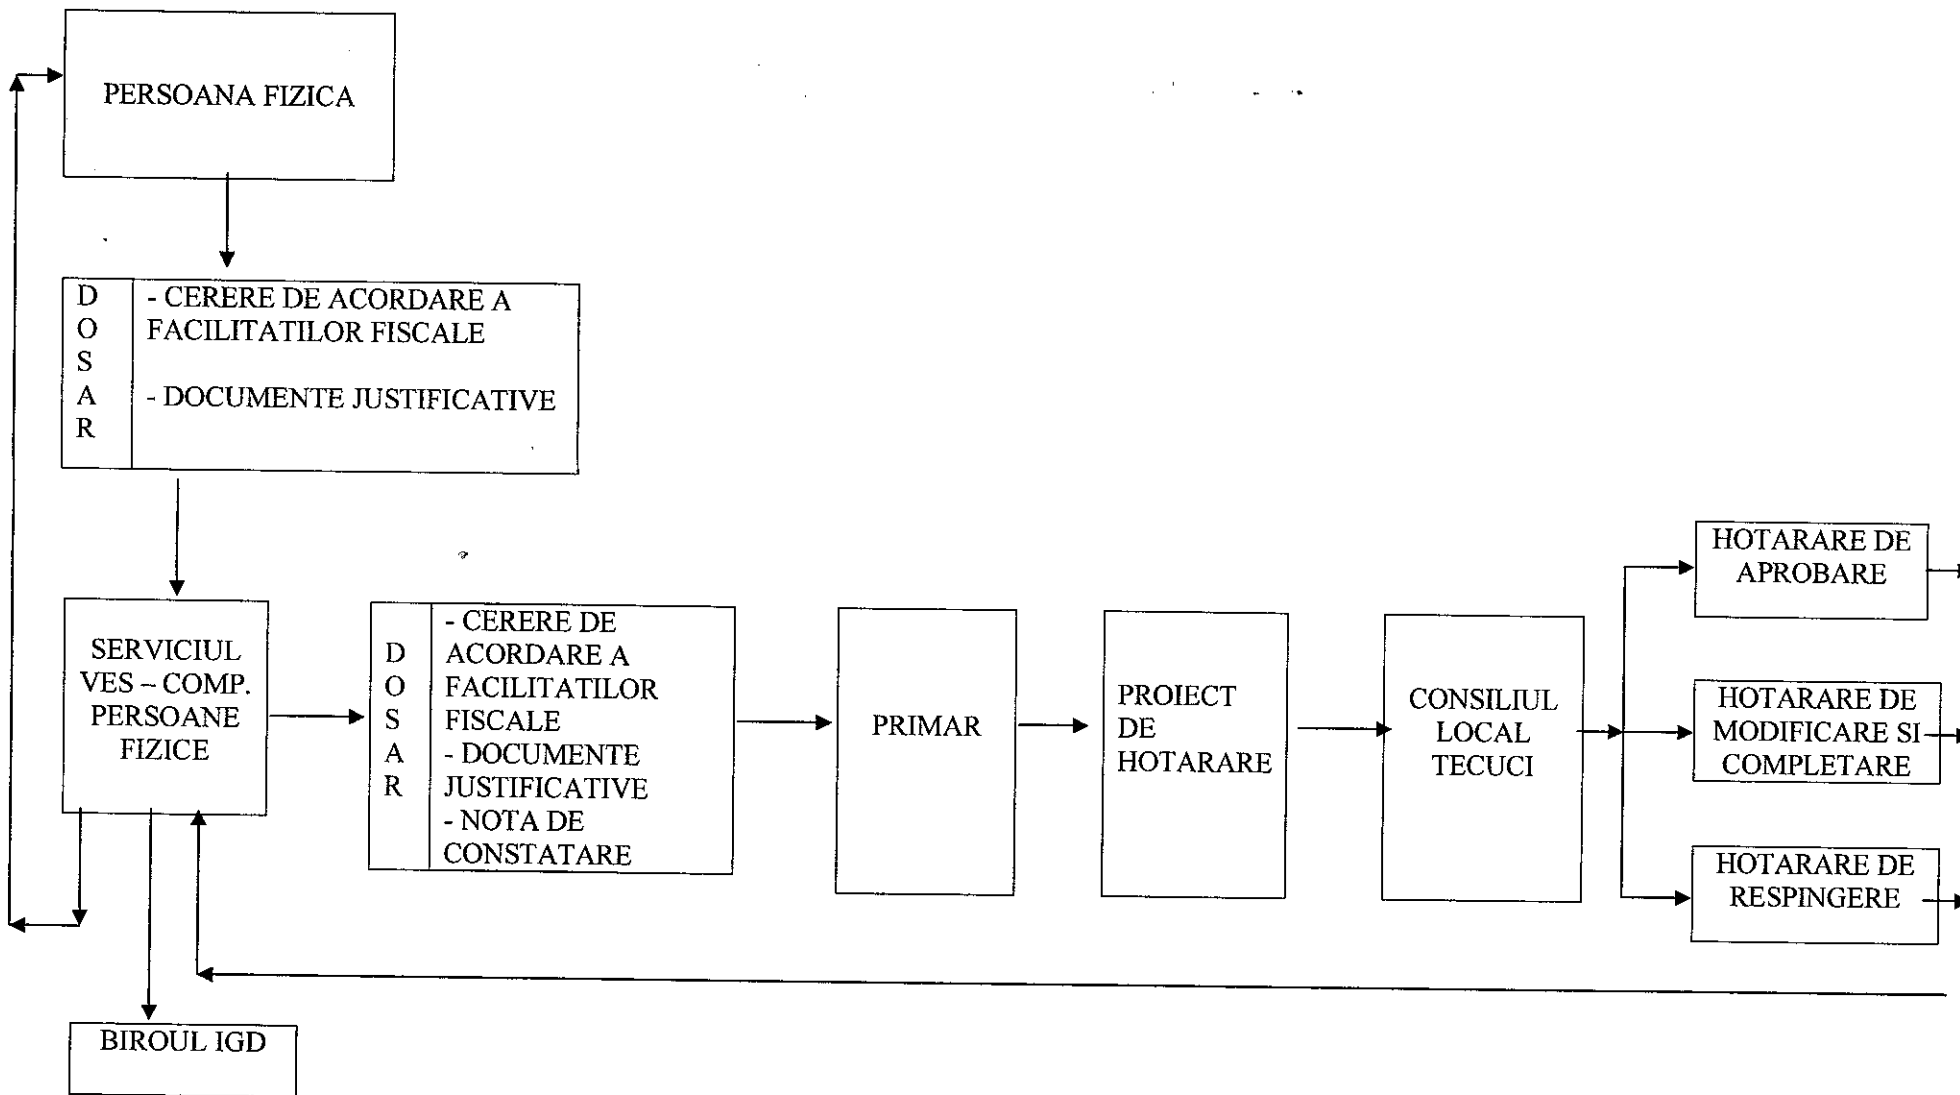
PERSOANA FIZICA

DOSAR

- CERERE DE ACORDARE A FACILITATILOR FISCALE

- DOCUMENTE JUSTIFICATIVE

SERVICIUL VES – COMP. PERSOANE FIZICE

DOSAR

- CERERE DE ACORDARE A FACILITATILOR FISCALE
- DOCUMENTE JUSTIFICATIVE
- NOTA DE CONSTATARE

PRIMAR

PROIECT DE HOTARARE

CONSILIUL LOCAL TECUCI

HOTARARE DE APROBARE

HOTARARE DE MODIFICARE SI COMPLETARE

HOTARARE DE RESPINGERE

BIROUL IGD